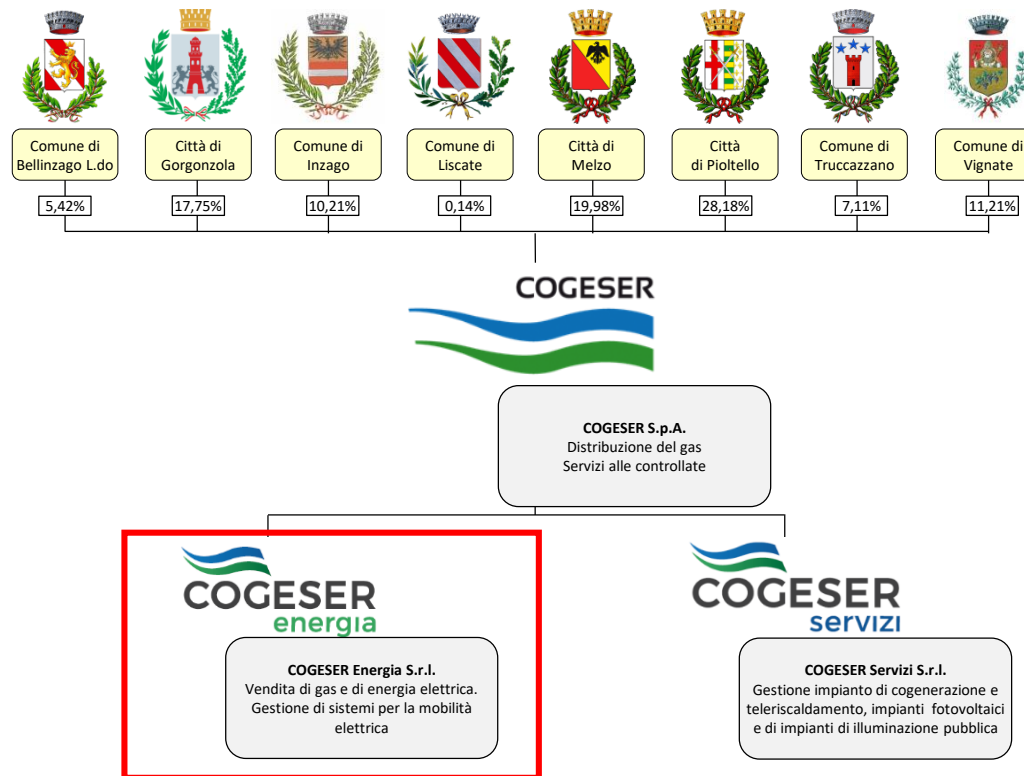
Comune di Bellinzago L.do
5,42%

Città di Gorgonzola
17,75%

Comune di Inzago
10,21%

Comune di Liscate
0,14%

Città di Melzo
19,98%

Città di Pioltello
28,18%

Comune di Truccazzano
7,11%

Comune di Vignate
11,21%

COGESER

COGESER S.p.A.
Distribuzione del gas
Servizi alle controllate

COGESER energia

COGESER Energia S.r.l.
Vendita di gas e di energia elettrica. Gestione di sistemi per la mobilità elettrica

COGESER servizi

COGESER Servizi S.r.l.
Gestione impianto di cogenerazione e teleriscaldamento, impianti fotovoltaici e di impianti di illuminazione pubblica